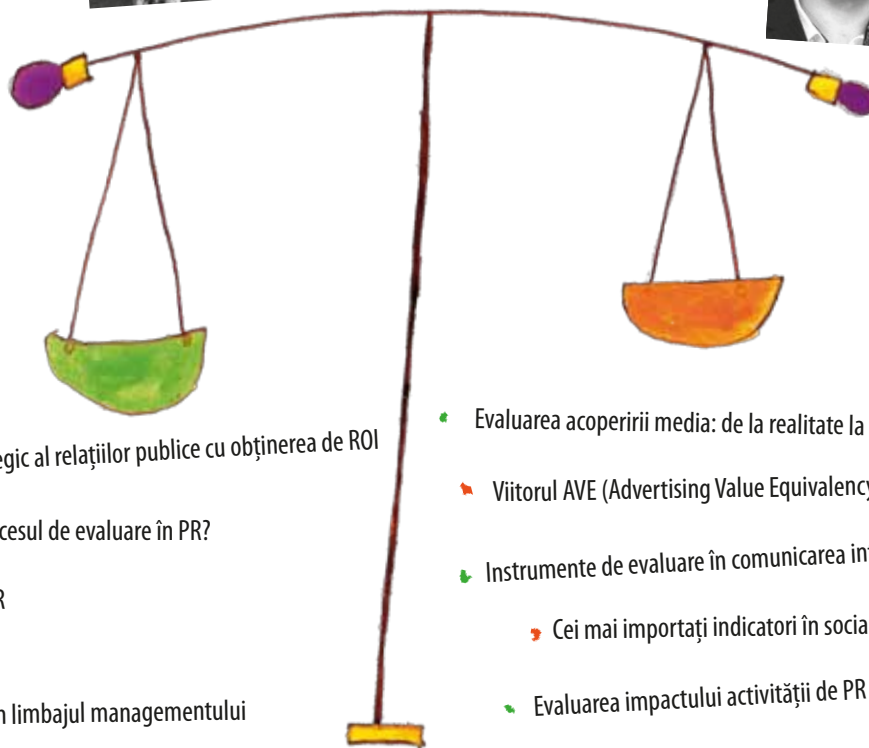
egic al relațiilor publice cu obținerea de ROI

cesul de evaluare în PR?

R

n limbajul managementului

Evaluarea acoperirii media: de la realitate la

Viitorul AVE (Advertising Value Equivalency

Instrumente de evaluare în comunicarea in

Cei mai importați indicatori în socia

Evaluarea impactului activității de PR